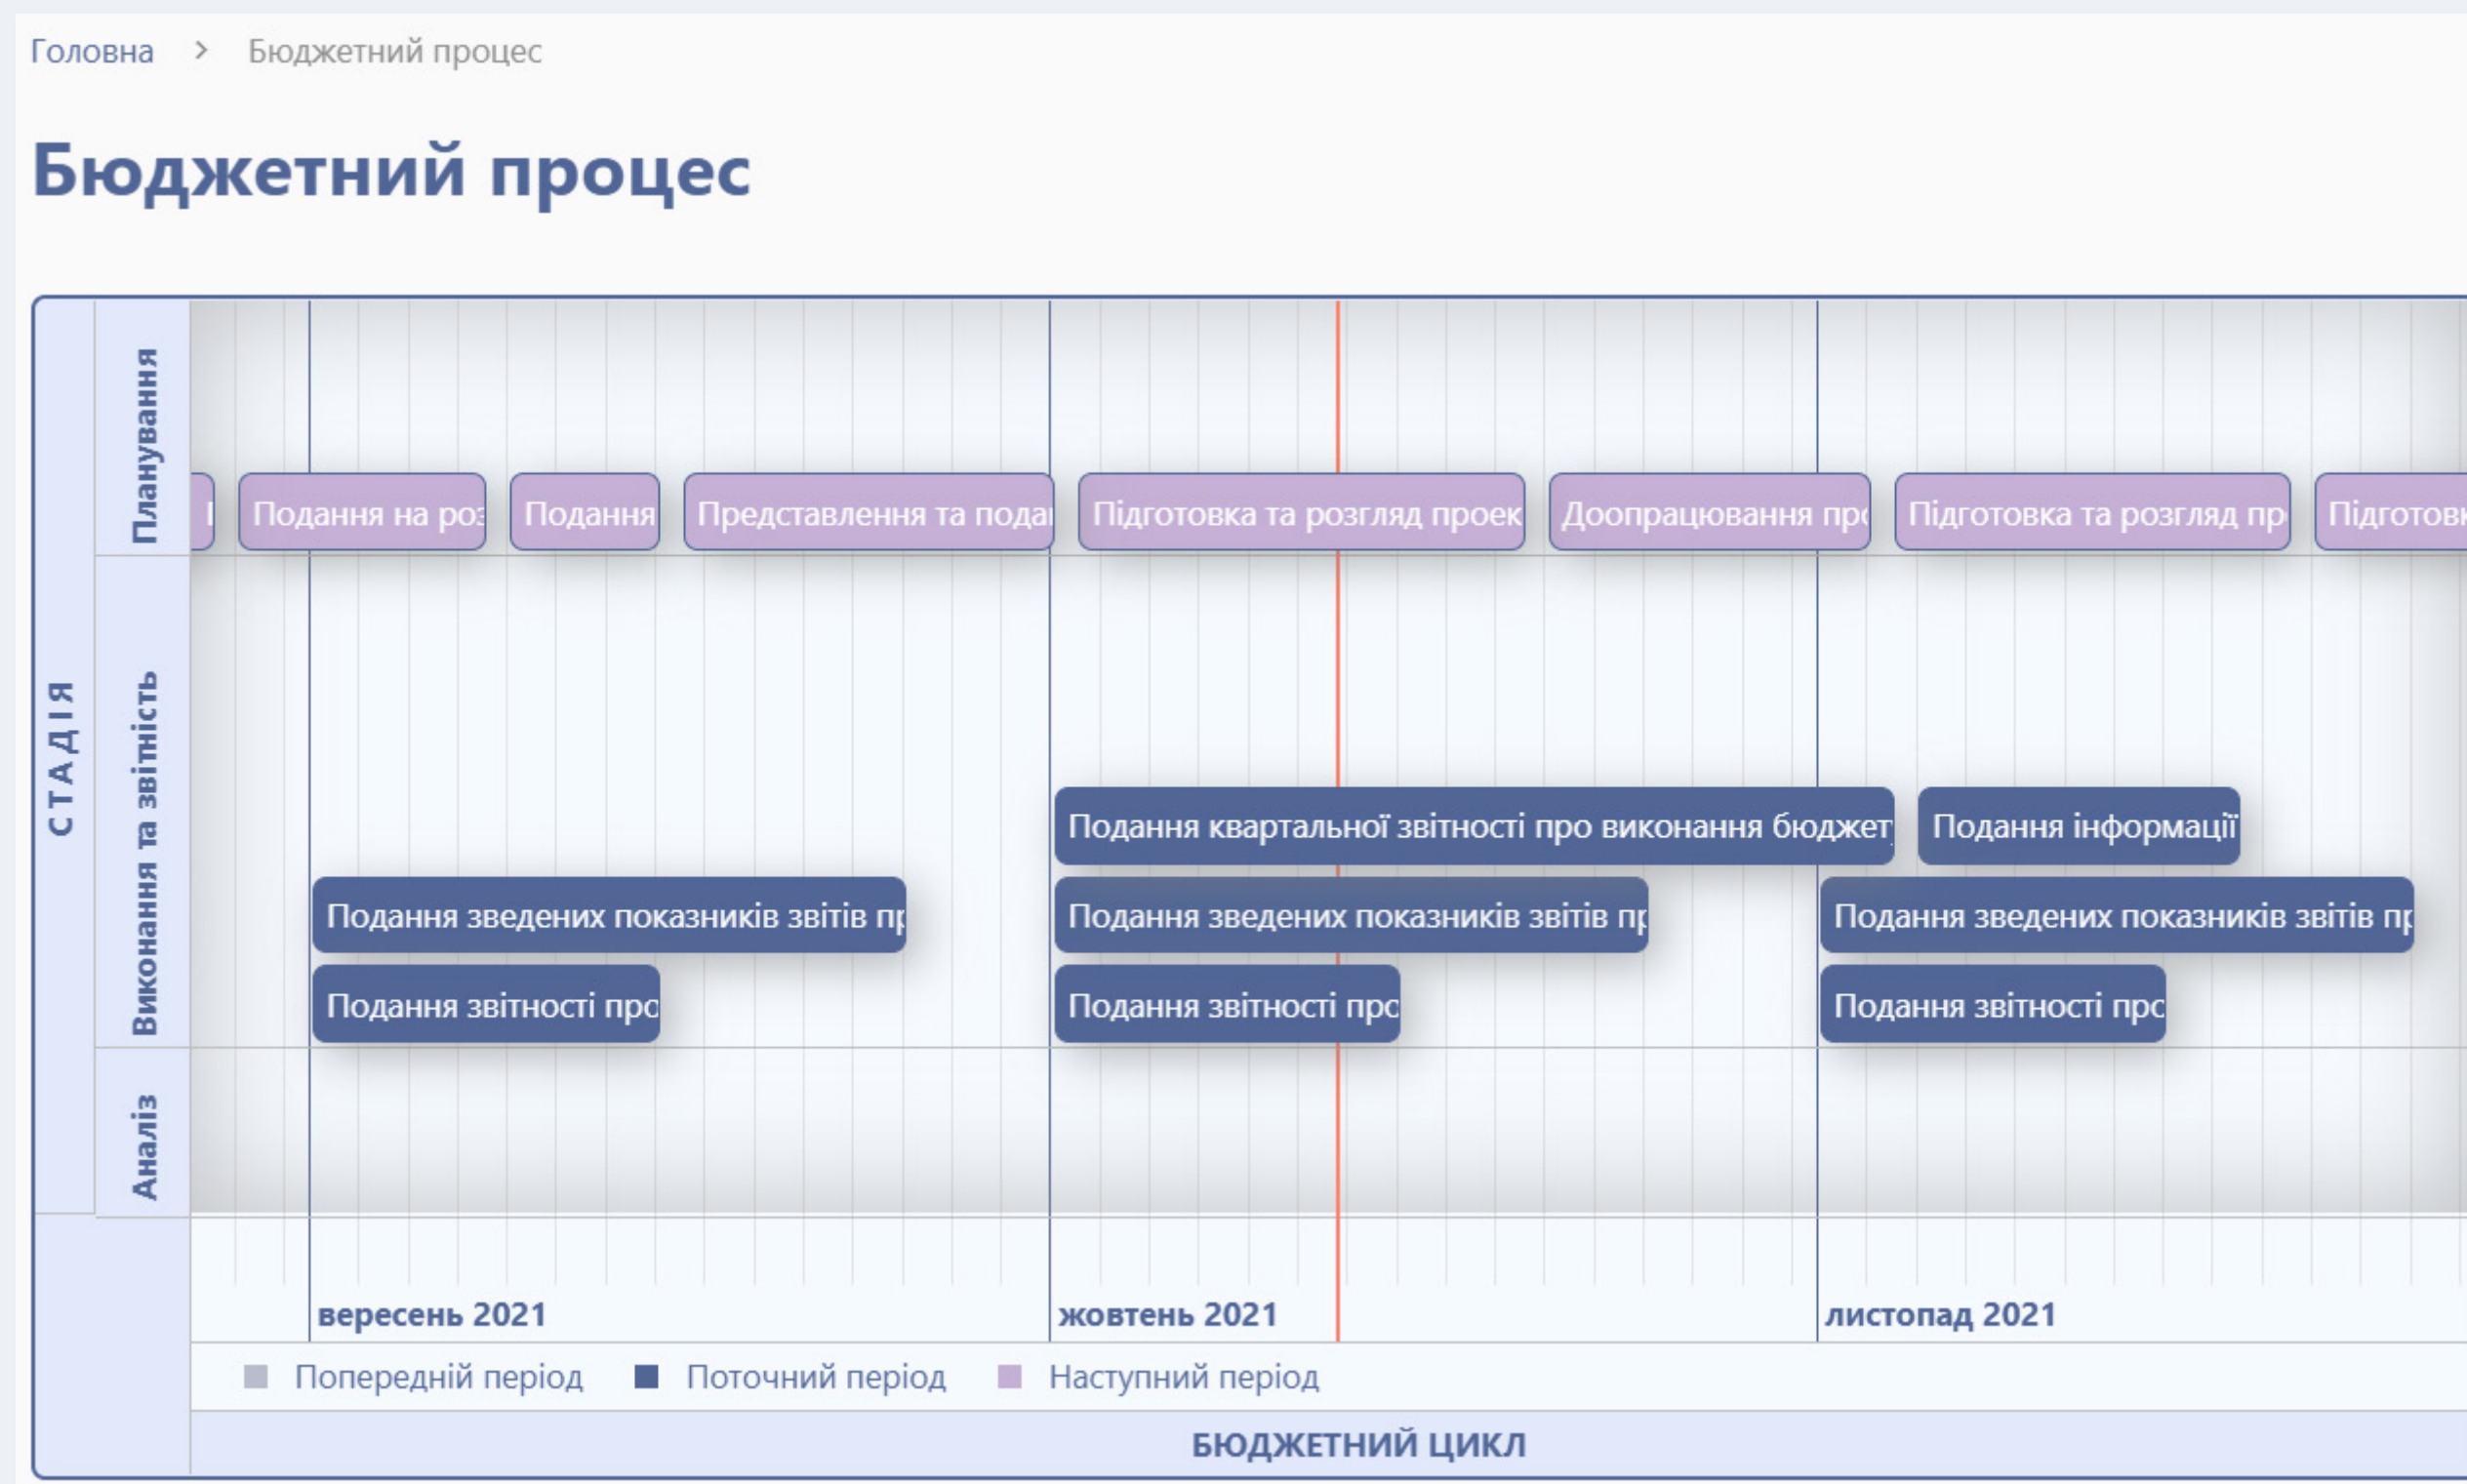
Головна > Бюджетний процес

Бюджетний процес

СТАДІЯ

Планування

Подання на роз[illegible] Подання Представлення та пода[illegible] Підготовка та розгляд проек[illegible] Доопрацювання пр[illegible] Підготовка та розгляд пр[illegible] Підготовк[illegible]

Виконання та звітність

Подання квартальної звітності про виконання бюджет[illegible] Подання інформації

Подання зведених показників звітів п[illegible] Подання зведених показників звітів п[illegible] Подання зведених показників звітів п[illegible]

Подання звітності про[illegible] Подання звітності про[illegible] Подання звітності про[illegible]

Аналіз

вересень 2021 жовтень 2021 листопад 2021

Попередній період Поточний період Наступний період

БЮДЖЕТНИЙ ЦИКЛ